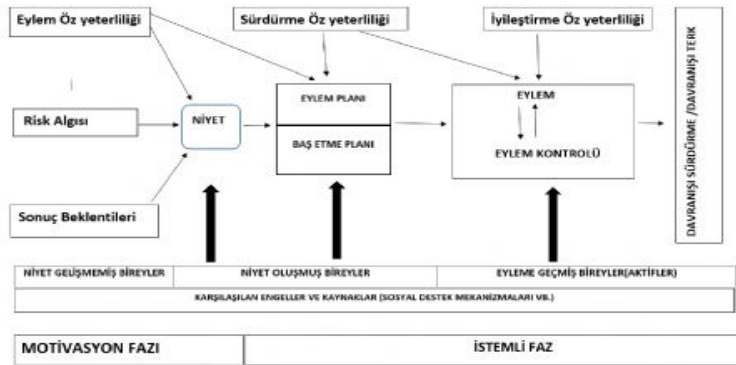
Eylem Öz yeterliliği

Sürdürme Öz yeterliliği

İyileştirme Öz yeterliliği

DAVRANIŞI SÜRDÜRME /DAVRANIŞI TERK

Risk Algısı

NİYET

EYLEM PLANI

BAŞ ETME PLANI

EYLEM

EYLEM KONTROLÜ

Sonuç Beklentileri

| NİYET GELİŞMEMİŞ BİREYLER | NİYET OLUŞMUŞ BİREYLER | EYLEME GEÇMİŞ BİREYLER(AKTİFLER) |
|---|---|---|

KARŞILAŞILAN ENGELLER VE KAYNAKLAR (SOSYAL DESTEK MEKANİZMALARI VB.)

| MOTİVASYON FAZI | İSTEMLİ FAZ |
|---|---|